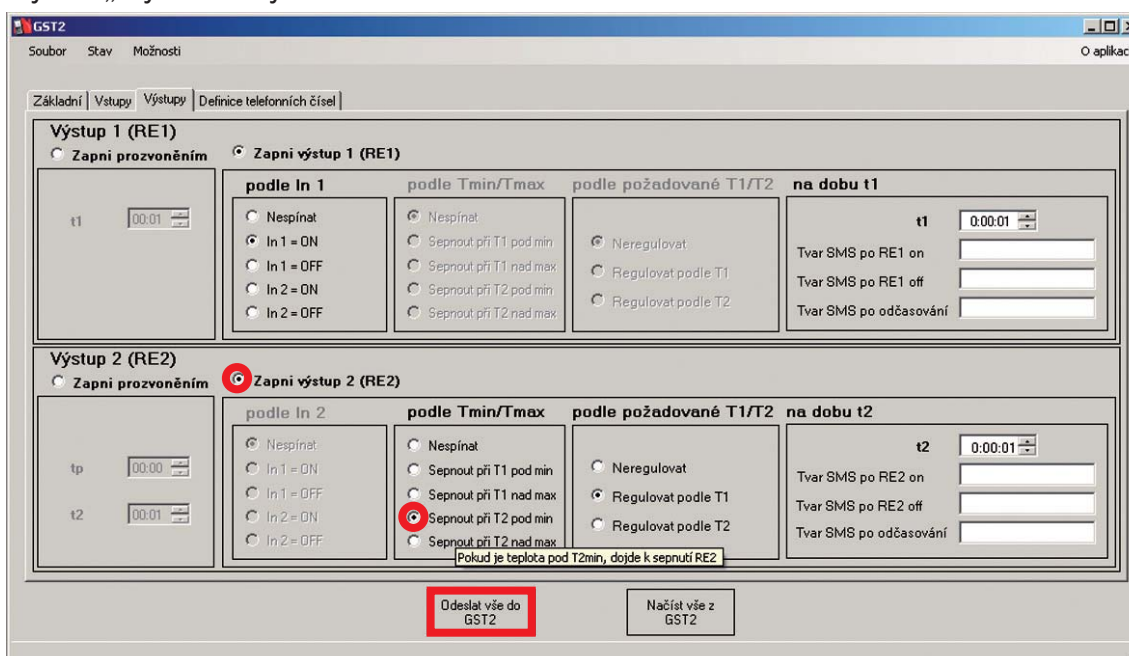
GST2

Soubor Stav Možnosti

O aplikac

Základní | Vstupy | Výstupy | Definice telefonních čísel

Výstup 1 (RE1)

Zapni prozvoněním

Zapni výstup 1 (RE1)

t1 00:01

podle In 1

Nespínat

In 1 = ON

In 1 = OFF

In 2 = ON

In 2 = OFF

podle Tmin/Tmax

Nespínat

Sepnout při T1 pod min

Sepnout při T1 nad max

Sepnout při T2 pod min

Sepnout při T2 nad max

podle požadované T1/T2

Neregulovat

Regulovat podle T1

Regulovat podle T2

na dobu t1

t1 0:00:01

Tvar SMS po RE1 on

Tvar SMS po RE1 off

Tvar SMS po odčasování

Výstup 2 (RE2)

Zapni prozvoněním

Zapni výstup 2 (RE2)

tp 00:00

t2 00:01

podle In 2

Nespínat

In 1 = ON

In 1 = OFF

In 2 = ON

In 2 = OFF

podle Tmin/Tmax

Nespínat

Sepnout při T1 pod min

Sepnout při T1 nad max

Sepnout při T2 pod min

Sepnout při T2 nad max

Pokud je teplota pod T2min, dojde k sepnutí RE2

podle požadované T1/T2

Neregulovat

Regulovat podle T1

Regulovat podle T2

na dobu t2

t2 0:00:01

Tvar SMS po RE2 on

Tvar SMS po RE2 off

Tvar SMS po odčasování

Odeslat vše do GST2

Načíst vše z GST2